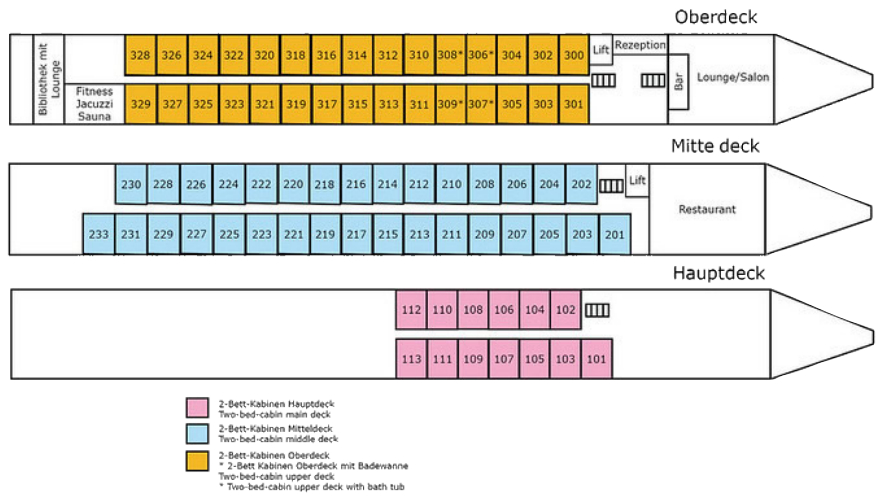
Oberdeck

Bibliothek mit Lounge

328 326 324 322 320 318 316 314 312 310 308* 306* 304 302 300

Lift Rezeption

Bar

Lounge/Salon

Fitness Jacuzzi Sauna

329 327 325 323 321 319 317 315 313 311 309* 307* 305 303 301

Mitte deck

230 228 226 224 222 220 218 216 214 212 210 208 206 204 202

Lift

Restaurant

233 231 229 227 225 223 221 219 217 215 213 211 209 207 205 203 201

Hauptdeck

112 110 108 106 104 102

113 111 109 107 105 103 101

2-Bett-Kabinen Hauptdeck
Two-bed-cabin main deck

2-Bett-Kabinen Mitteldeck
Two-bed-cabin middle deck

2-Bett-Kabinen Oberdeck
* 2-Bett Kabinen Oberdeck mit Badewanne
Two-bed-cabin upper deck
* Two-bed-cabin upper deck with bath tub